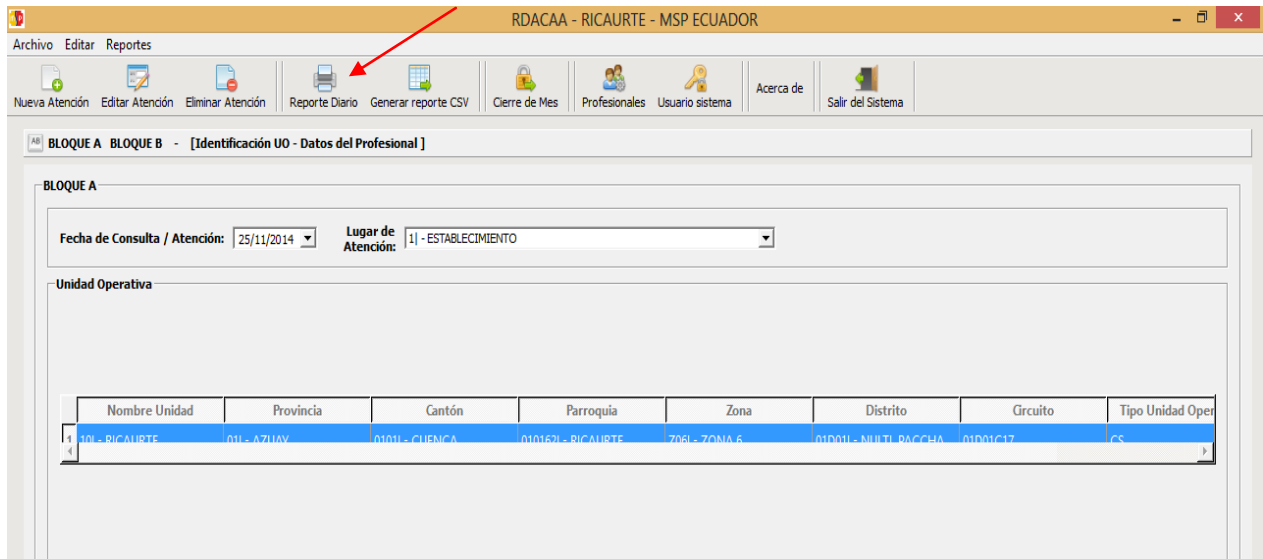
RDACAA - RICAURTE - MSP ECUADOR

Archivo Editar Reportes

Nueva Atención Editar Atención Eliminar Atención Reporte Diario Generar reporte CSV Cierre de Mes Profesionales Usuario sistema Acerca de Salir del Sistema

BLOQUE A BLOQUE B - [Identificación UO - Datos del Profesional ]

BLOQUE A

Fecha de Consulta / Atención: 25/11/2014

Lugar de Atención: 1| - ESTABLECIMIENTO

Unidad Operativa

| | Nombre Unidad | Provincia | Cantón | Parroquia | Zona | Distrito | Circuito | Tipo Unidad Oper |
|---|---|---|---|---|---|---|---|---|
| 1 | 10| - RICAURTE | 01| - AZUAY | 0101| - CUENCA | 010162| - RICAURTE | Z06| - ZONA 6 | 01D01| - NULTI, PACCHA | 01D01C17 | CS |